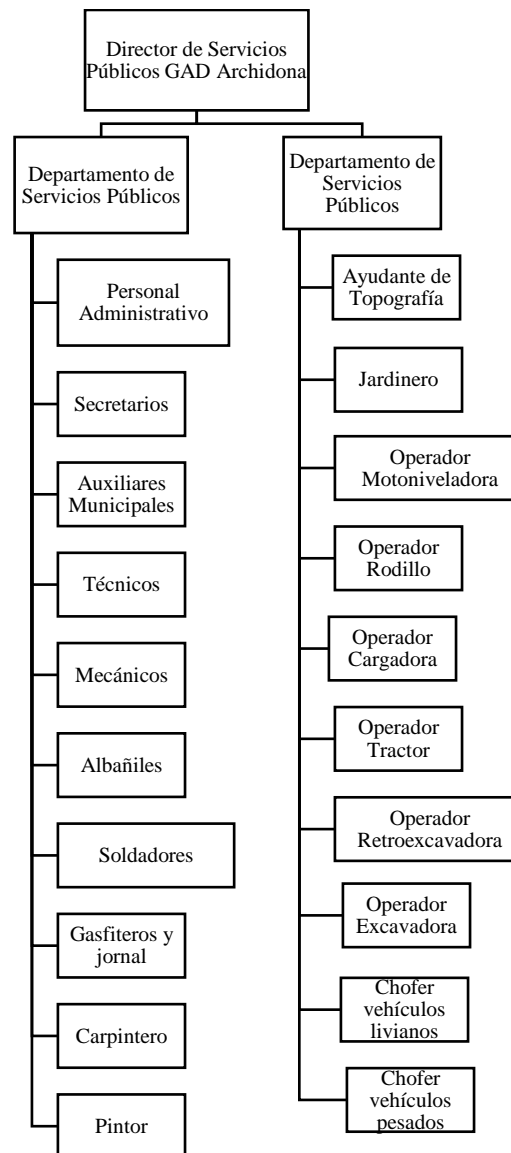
Director de Servicios Públicos GAD Archidona

Departamento de Servicios Públicos

Personal Administrativo

Secretarios

Auxiliares Municipales

Técnicos

Mecánicos

Albañiles

Soldadores

Gasfiteros y jornal

Carpintero

Pintor

Departamento de Servicios Públicos

Ayudante de Topografía

Jardinero

Operador Motoniveladora

Operador Rodillo

Operador Cargadora

Operador Tractor

Operador Retroexcavadora

Operador Excavadora

Chofer vehículos livianos

Chofer vehículos pesados